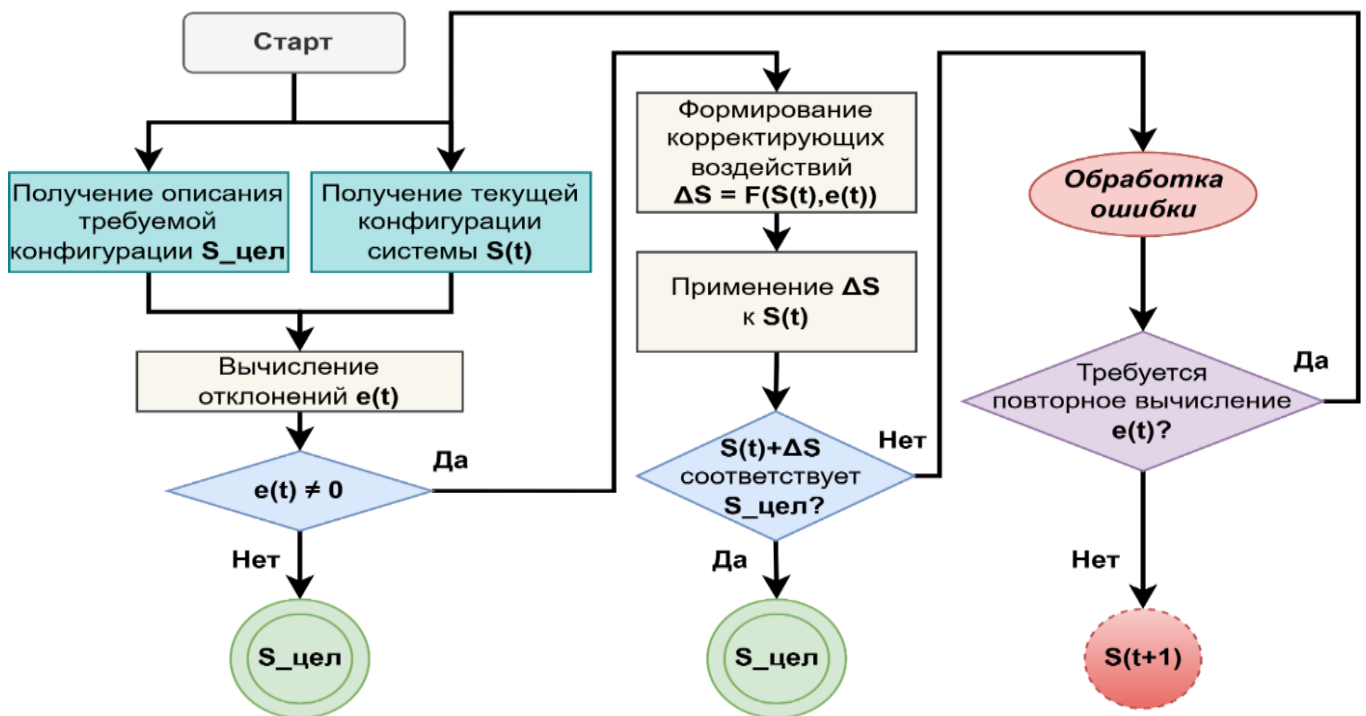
Старт

Получение описания требуемой конфигурации S_цел

Получение текущей конфигурации системы S(t)

Вычисление отклонений e(t)

e(t) ≠ 0

Да

Нет

S_цел

Формирование корректирующих воздействий ΔS = F(S(t),e(t))

Применение ΔS к S(t)

S(t)+ΔS соответствует S_цел?

Нет

Да

S_цел

Обработка ошибки

Требуется повторное вычисление e(t)?

Да

Нет

S(t+1)